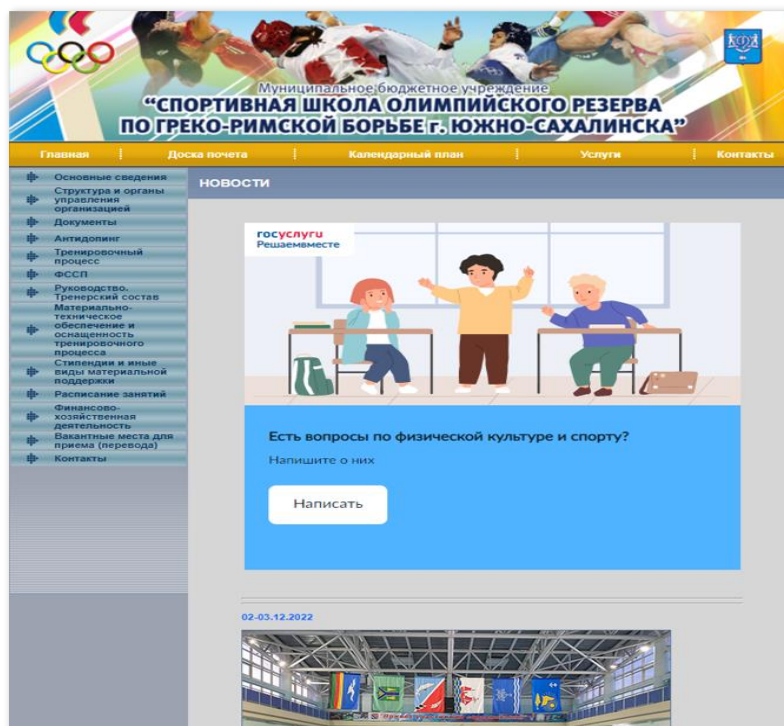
Муниципальное бюджетное учреждение
"СПОРТИВНАЯ ШКОЛА ОЛИМПИЙСКОГО РЕЗЕРВА ПО ГРЕКО-РИМСКОЙ БОРЬБЕ г. ЮЖНО-САХАЛИНСКА"

Главная | Доска почета | Календарный план | Услуги | Контакты

Основные сведения
Структура и органы управления организацией
Документы
Антидопинг
Тренировочный процесс
ФССП
Руководство. Тренерский состав
Материально-техническое обеспечение и оснащенность тренировочного процесса
Стипендии и иные виды материальной поддержки
Расписание занятий
Финансово-хозяйственная деятельность
Вакантные места для приема (перевода)
Контакты

НОВОСТИ

госуслуги
Решаемвместе

Есть вопросы по физической культуре и спорту?
Напишите о них

Написать

02-03.12.2022